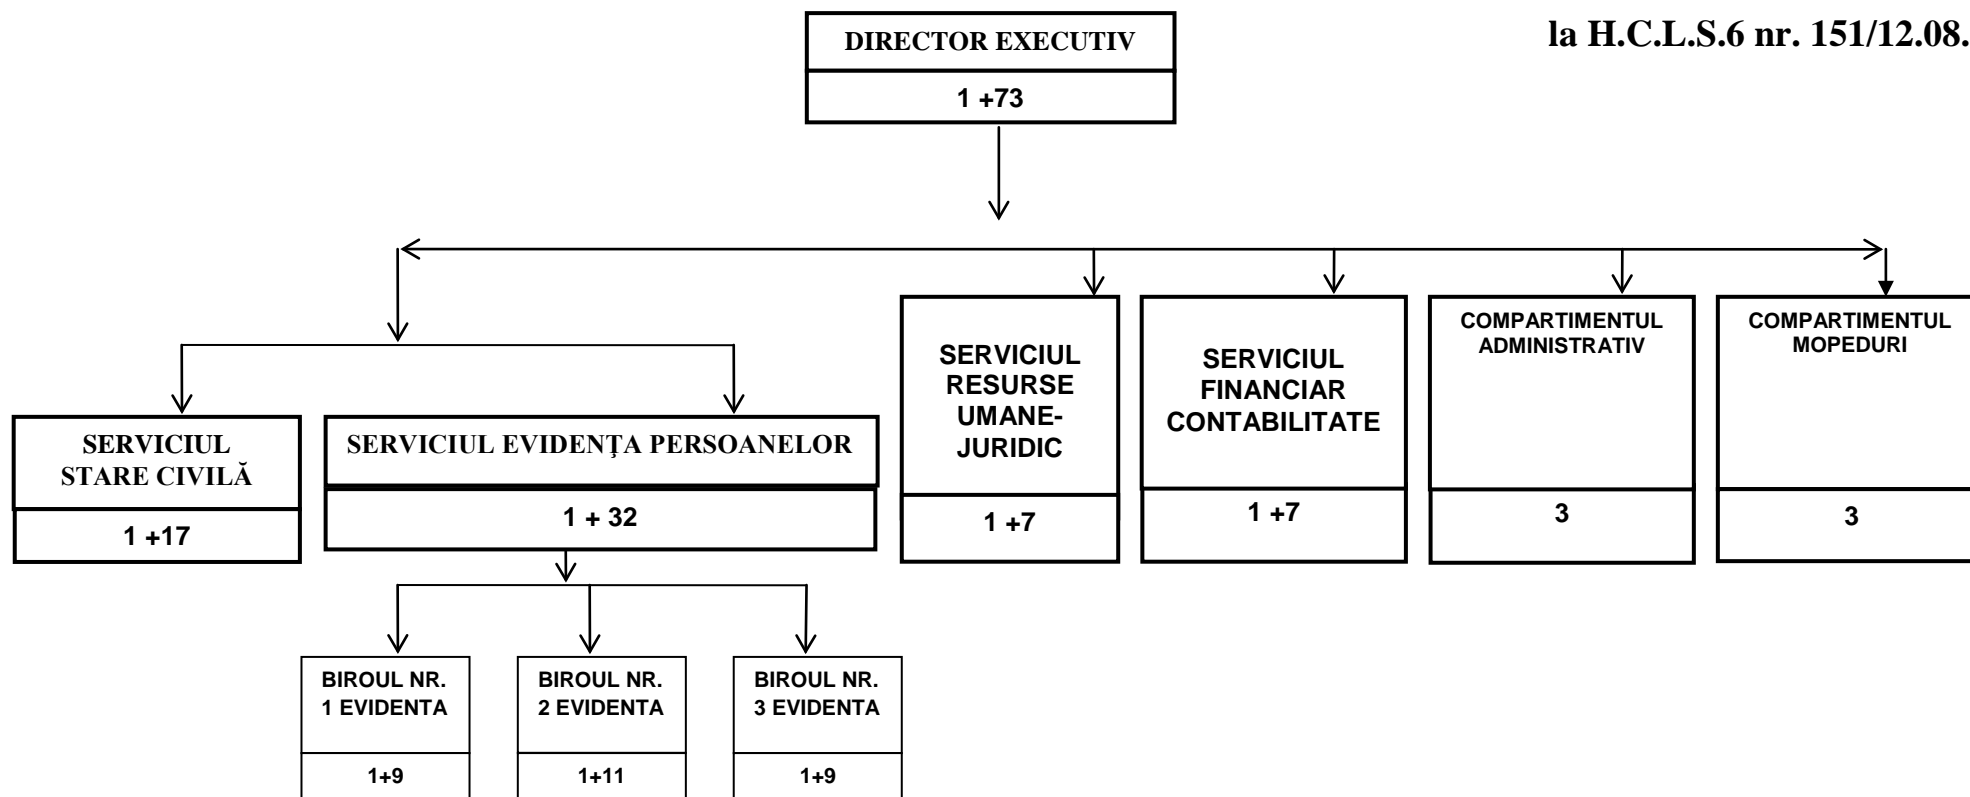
la H.C.L.S.6 nr. 151/12.08.

DIRECTOR EXECUTIV

1 +73

SERVICIUL STARE CIVILĂ

1 +17

SERVICIUL EVIDENȚA PERSOANELOR

1 + 32

BIROUL NR. 1 EVIDENTA

1+9

BIROUL NR. 2 EVIDENTA

1+11

BIROUL NR. 3 EVIDENTA

1+9

SERVICIUL RESURSE UMANE-JURIDIC

1 +7

SERVICIUL FINANCIAR CONTABILITATE

1 +7

COMPARTIMENTUL ADMINISTRATIV

3

COMPARTIMENTUL MOPEDURI

3